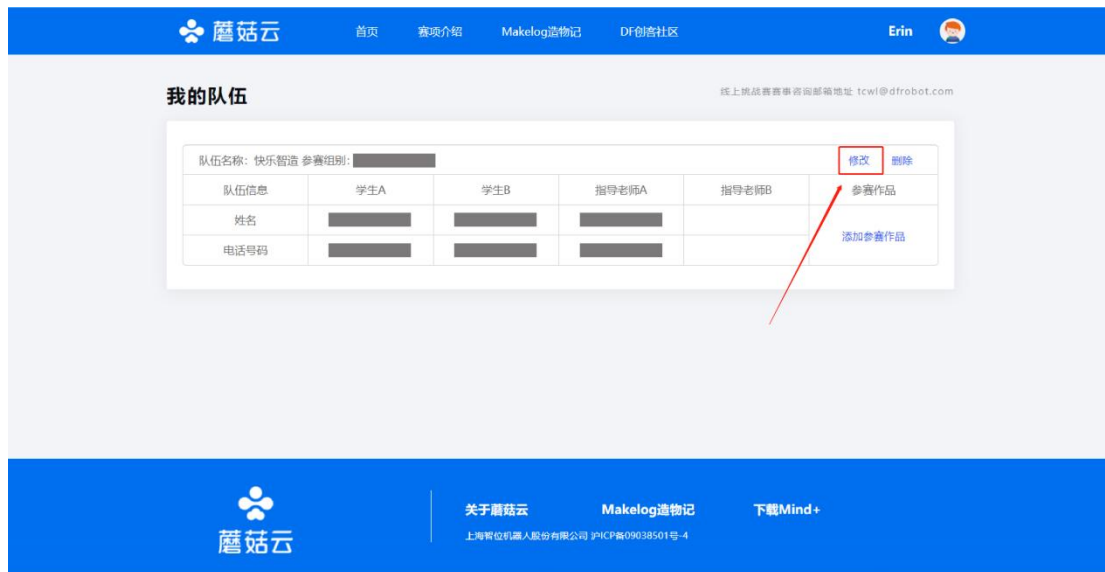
蘑菇云　首页　赛项介绍　Makelog造物记　DF创客社区　Erin

我的队伍

线上挑战赛赛事咨询邮箱地址 tcwl@dfrobot.com

队伍名称：快乐智造 参赛组别：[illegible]　修改　删除

| 队伍信息 | 学生A | 学生B | 指导老师A | 指导老师B | 参赛作品 |
|---|---|---|---|---|---|
| 姓名 | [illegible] | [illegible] | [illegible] | | 添加参赛作品 |
| 电话号码 | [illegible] | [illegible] | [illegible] | | |

蘑菇云

关于蘑菇云　Makelog造物记　下载Mind+

上海智位机器人股份有限公司 沪ICP备09038501号-4